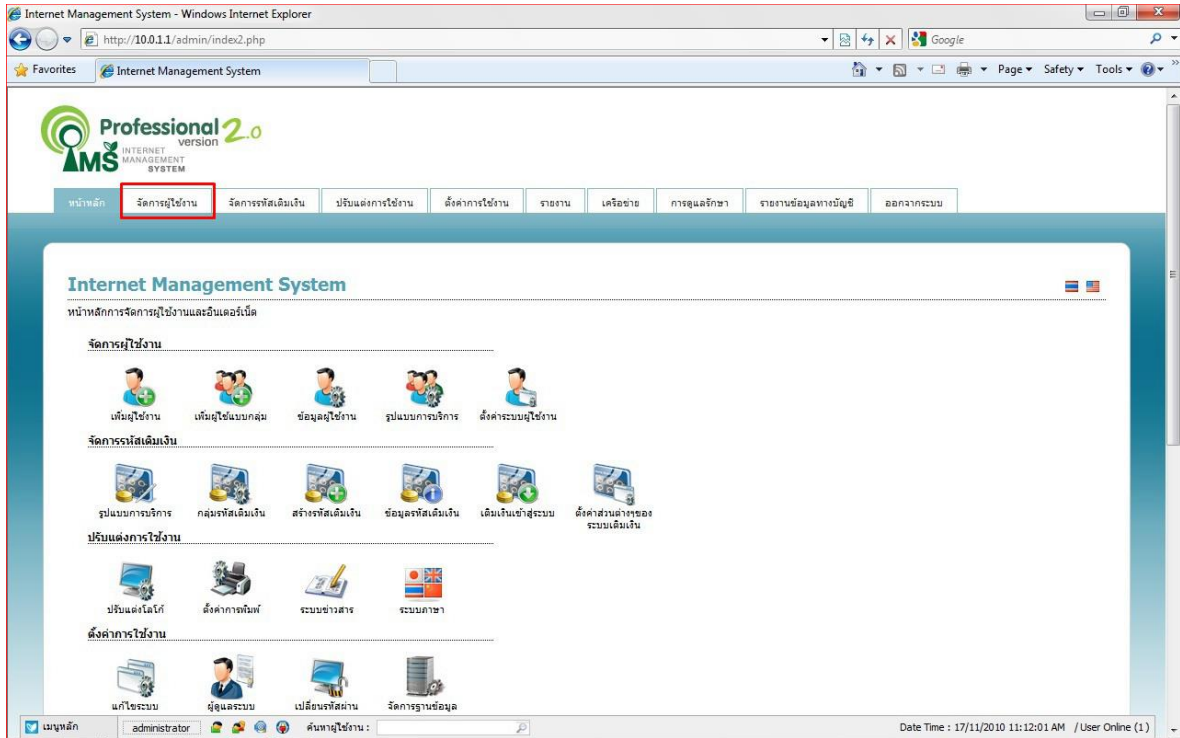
Internet Management System - Windows Internet Explorer

http://10.0.1.1/admin/index2.php

Google

Favorites

Internet Management System

Page ▾ Safety ▾ Tools ▾

Professional 2.0 version

IMS INTERNET MANAGEMENT SYSTEM

หน้าหลัก | จัดการผู้ใช้งาน | จัดการรหัสเติมเงิน | ปรับแต่งการใช้งาน | ตั้งค่าการใช้งาน | รายงาน | เครือข่าย | การดูแลรักษา | รายงานข้อมูลทางบัญชี | ออกจากระบบ

Internet Management System

หน้าหลักการจัดการผู้ใช้งานและอินเตอร์เน็ต

จัดการผู้ใช้งาน

เพิ่มผู้ใช้งาน เพิ่มผู้ใช้แบบกลุ่ม ข้อมูลผู้ใช้งาน รูปแบบการบริการ ตั้งค่าระบบผู้ใช้งาน

จัดการรหัสเติมเงิน

รูปแบบการบริการ กลุ่มรหัสเติมเงิน สร้างรหัสเติมเงิน ข้อมูลรหัสเติมเงิน เติมเงินเข้าสู่ระบบ ตั้งค่าส่วนต่างๆของระบบเติมเงิน

ปรับแต่งการใช้งาน

ปรับแต่งโลโก้ ตั้งค่าการพิมพ์ ระบบข่าวสาร ระบบภาษา

ตั้งค่าการใช้งาน

แก้ไขระบบ ผู้ดูแลระบบ เปลี่ยนรหัสผ่าน จัดการฐานข้อมูล

เมนูหลัก administrator ค้นหาผู้ใช้งาน :

Date Time : 17/11/2010 11:12:01 AM / User Online (1)